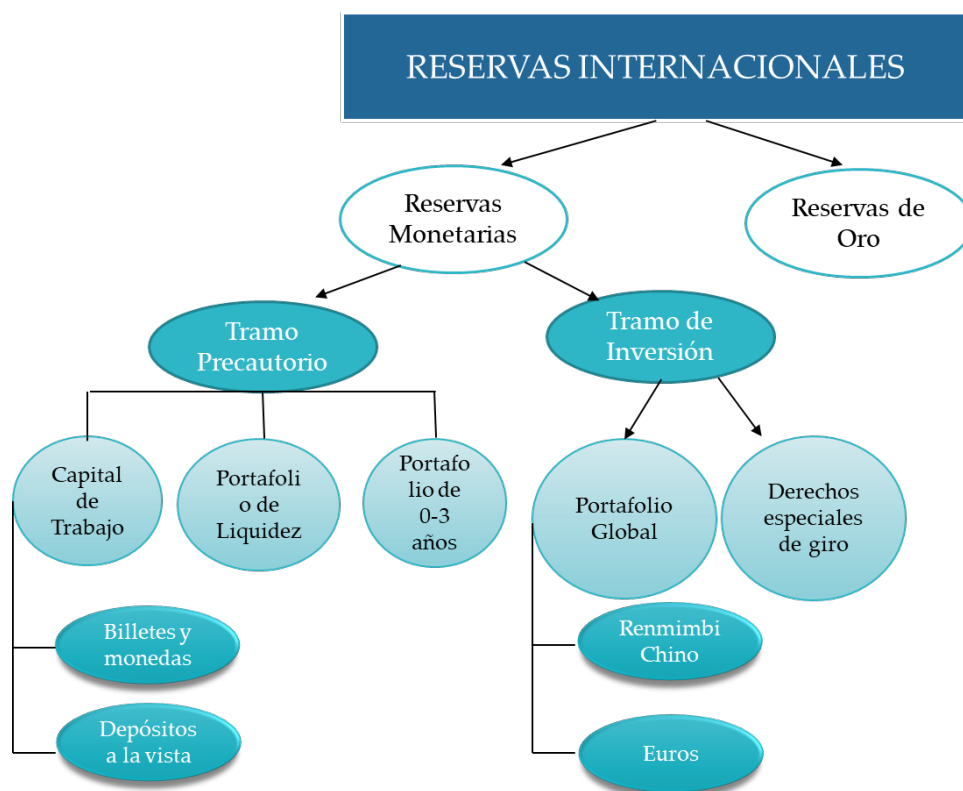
RESERVAS INTERNACIONALES

Reservas Monetarias

Reservas de Oro

Tramo Precautorio

Tramo de Inversión

Capital de Trabajo

Portafolio de Liquidez

Portafolio de 0-3 años

Portafolio Global

Derechos especiales de giro

Billetes y monedas

Depósitos a la vista

Renmimbi Chino

Euros